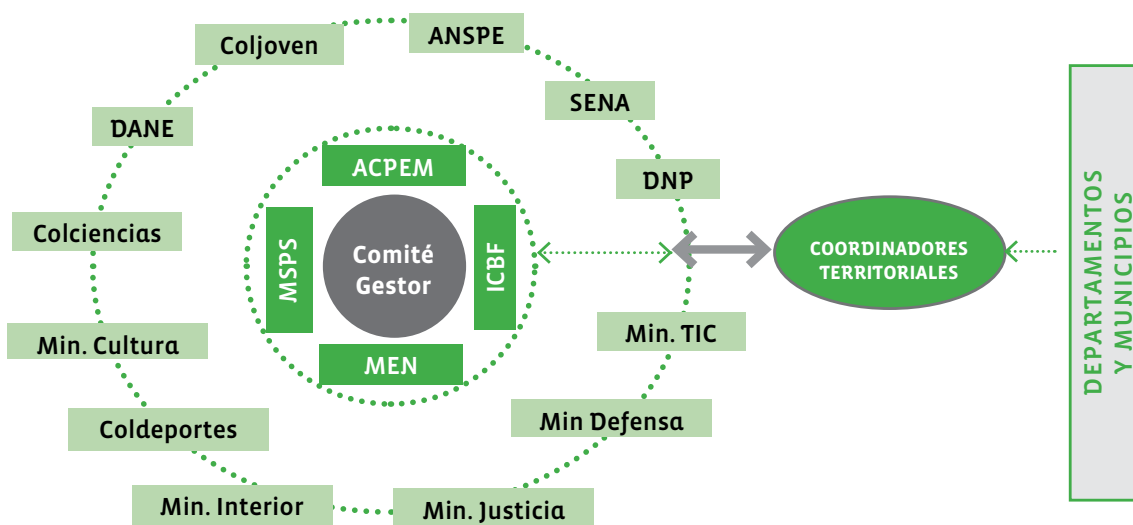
ANSPE

Coljoven

SENA

DANE

DNP

Colciencias

Min. Cultura

Coldeportes

Min. Interior

Min. Justicia

Min Defensa

Min. TIC

ACPEM

MSPS

Comité Gestor

ICBF

MEN

COORDINADORES TERRITORIALES

DEPARTAMENTOS Y MUNICIPIOS